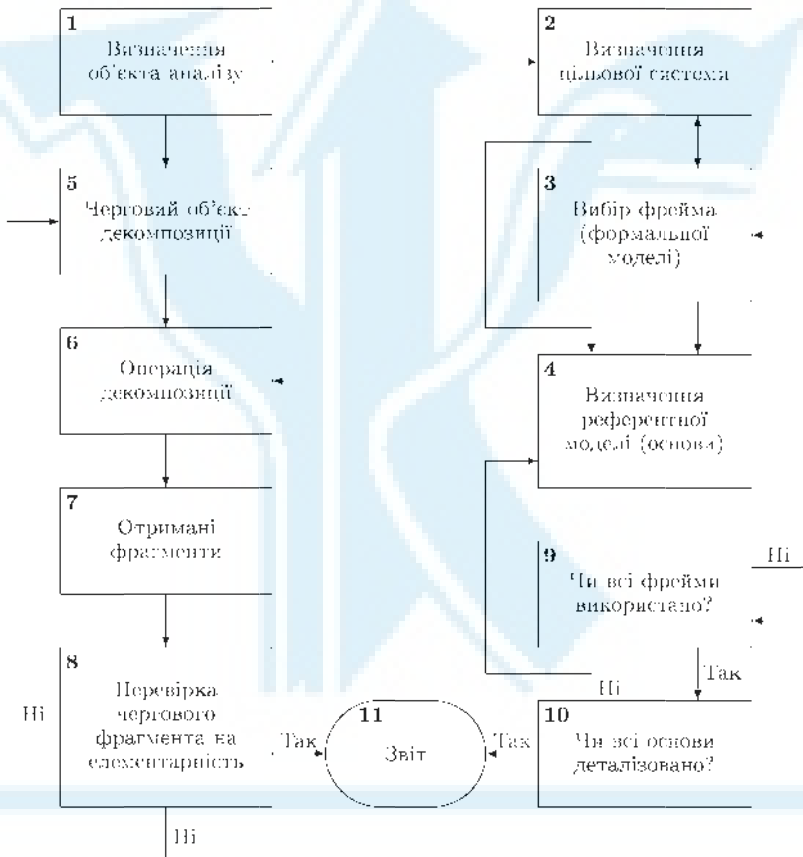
1
Визначення об'єкта аналізу

2
Визначення цільової системи

5
Черговий об'єкт декомпозиції

3
Вибір фрейма (формальної моделі)

6
Операція декомпозиції

4
Визначення референтної моделі (основи)

7
Отримані фрагменти

9
Чи всі фрейми використано?

Ні

Так

Ні

8
Перевірка чергового фрагмента на елементарність

Ні

Так

11
Звіт

Так

10
Чи всі основи деталізовано?

Ні